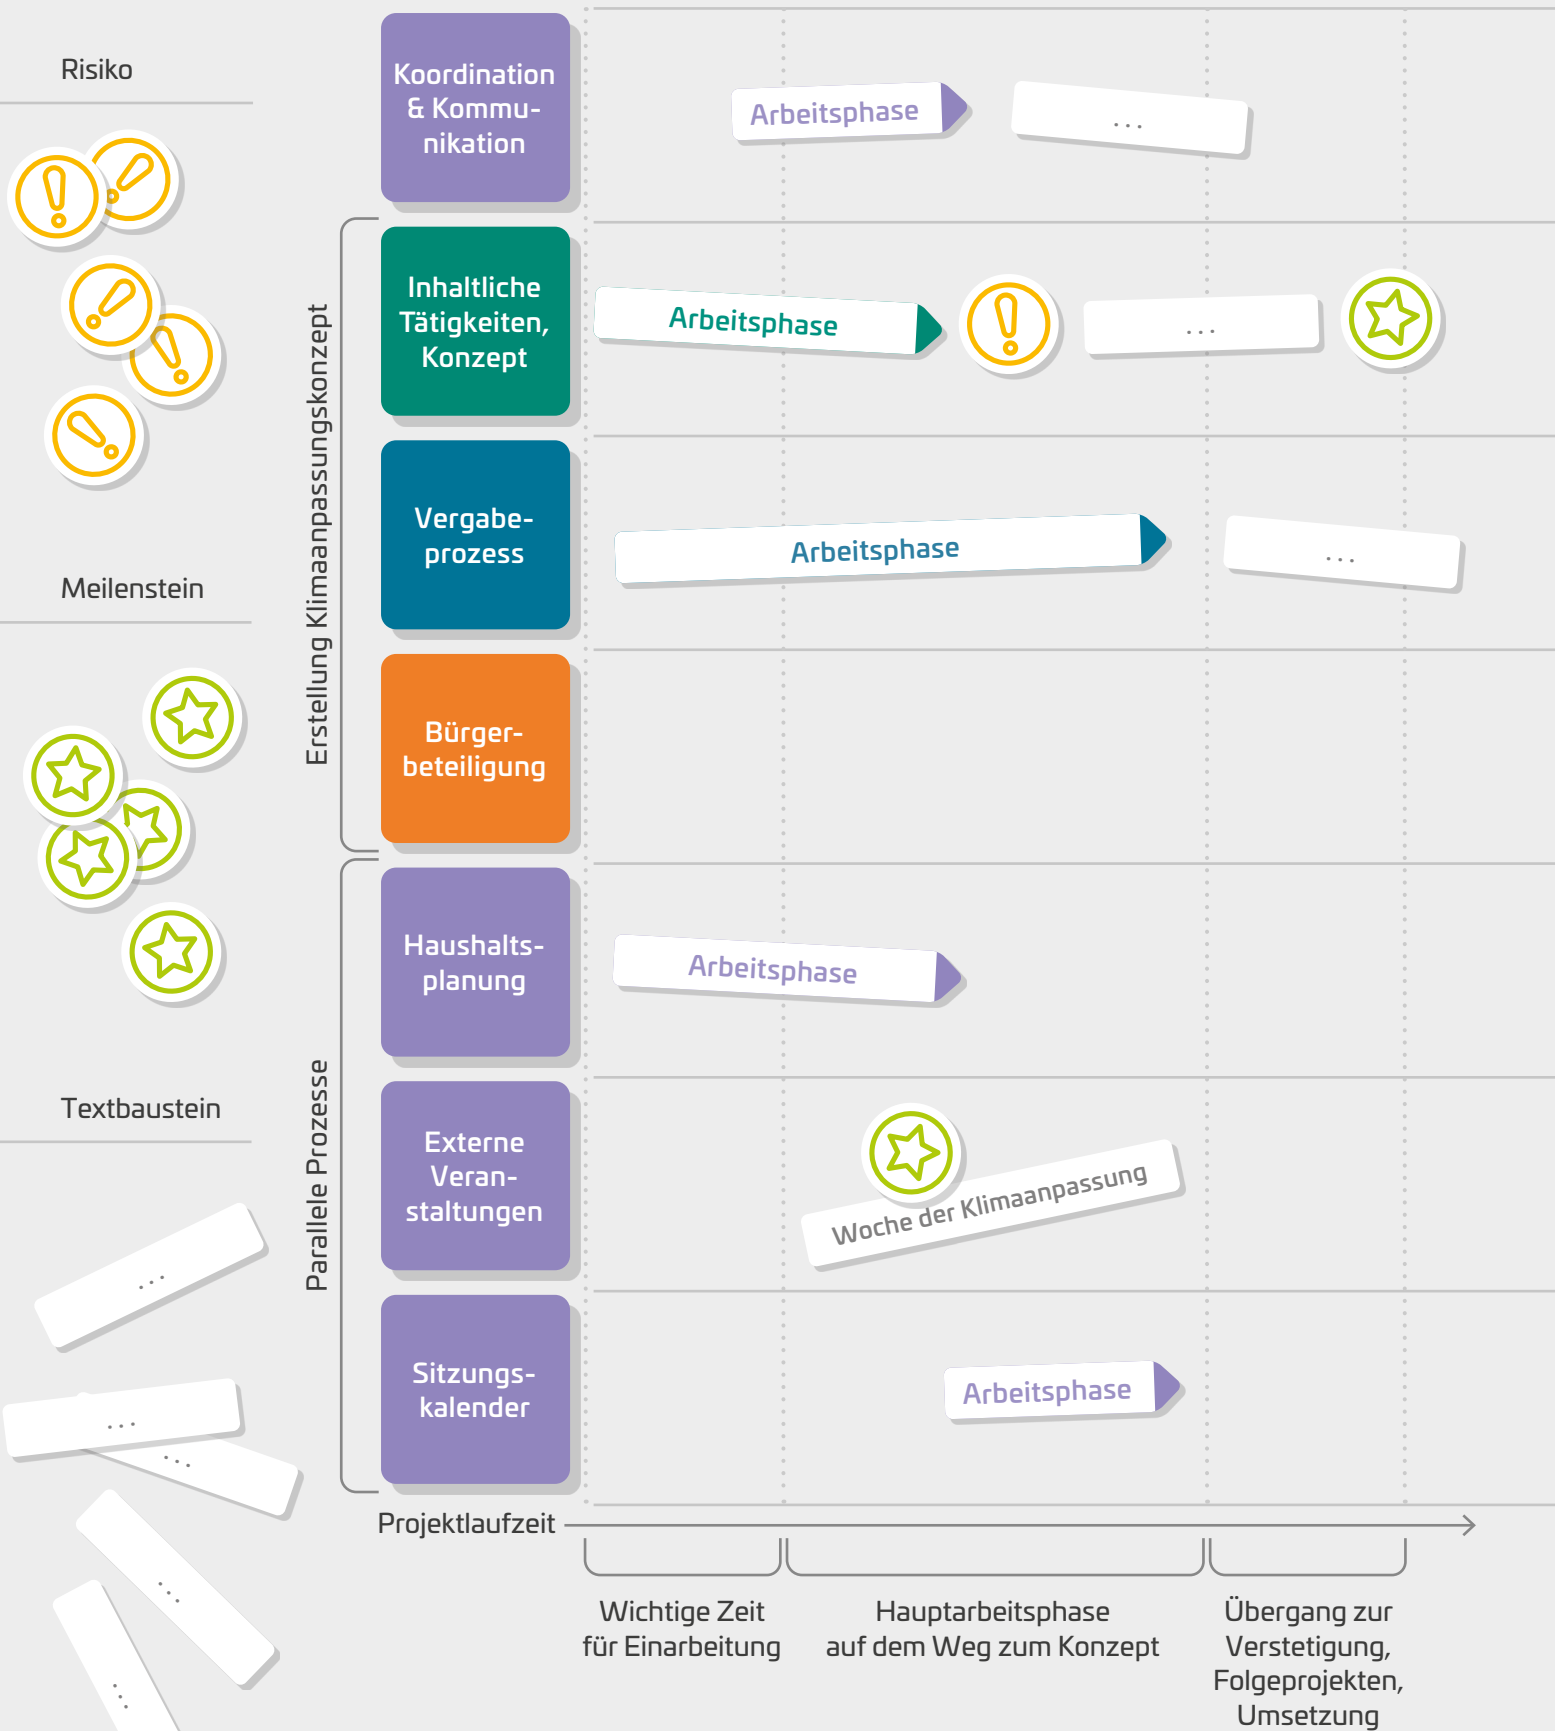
Risiko

Meilenstein

Textbaustein

...

...

...

...

...

Erstellung Klimaanpassungskonzept

Parallele Prozesse

Koordination & Kommunikation

Arbeitsphase

...

Inhaltliche Tätigkeiten, Konzept

Arbeitsphase

...

Vergabeprozess

Arbeitsphase

...

Bürgerbeteiligung

Haushaltsplanung

Arbeitsphase

Externe Veranstaltungen

Woche der Klimaanpassung

Sitzungskalender

Arbeitsphase

Projektlaufzeit

Wichtige Zeit für Einarbeitung

Hauptarbeitsphase auf dem Weg zum Konzept

Übergang zur Verstetigung, Folgeprojekten, Umsetzung